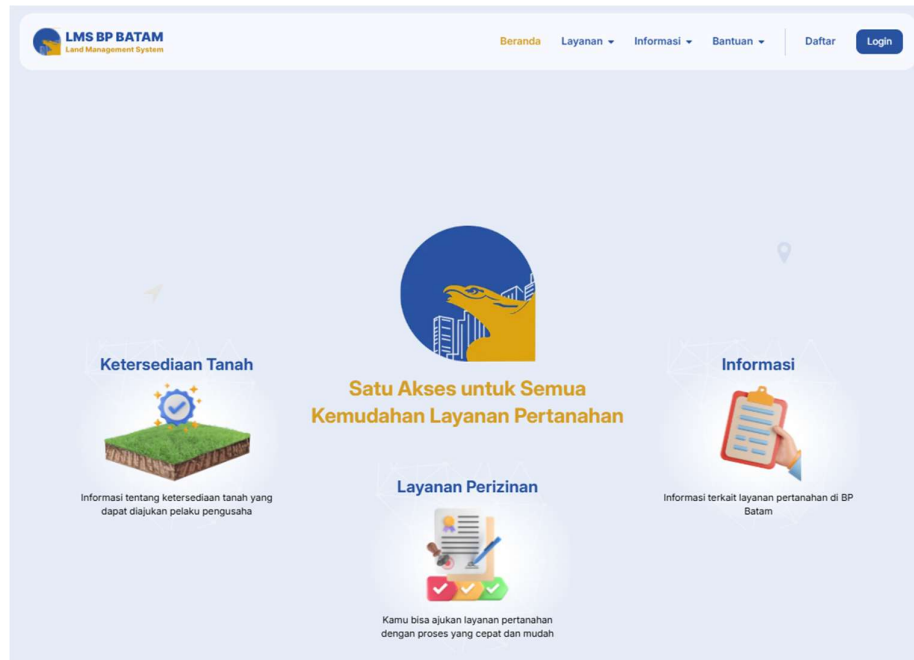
LMS BP BATAM
Land Management System

Beranda Layanan Informasi Bantuan Daftar Login

Satu Akses untuk Semua Kemudahan Layanan Pertanahan

Ketersediaan Tanah

Informasi tentang ketersediaan tanah yang dapat diajukan pelaku pengusaha

Layanan Perizinan

Kamu bisa ajukan layanan pertanahan dengan proses yang cepat dan mudah

Informasi

Informasi terkait layanan pertanahan di BP Batam